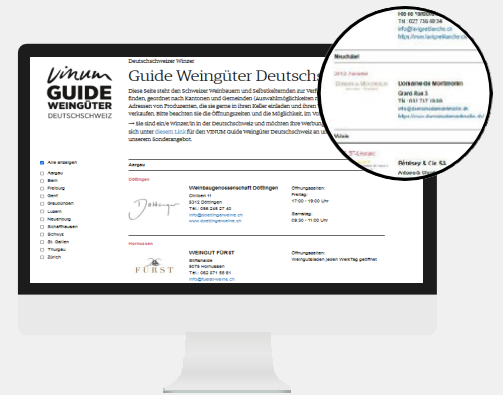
VINUM
GUIDE
WEINGÜTER
DEUTSCHSCHWEIZ

Deutschschweizer Winzer

Guide Weingüter Deutschschw

Diese Seite steht den Schweizer Weinbauern und Selbstkelternden zur Verf finden, geordnet nach Kantonen und Gemeinden (Auswahlmöglichkeiten n Adressen von Produzenten, die sie gerne in ihren Keller einladen und ihnen verkaufen. Bitte beachten sie die Öffnungszeiten und die Möglichkeit, im Vo

— Sie sind eine Winzer/in in der Deutschschweiz und möchten ihre Werbun sich unter diesem Link für den VINUM Guide Weingüter Deutschschweiz an u unseren Sonderangebot.

Alle anzeigen
Aargau
Bern
Fribourg
Genf
Graubünden
Luzern
Neuenburg
Schaffhausen
Schwyz
St. Gallen
Thurgau
Zürich

Aargau

Döttingen

Weinbaugenossenschaft Döttingen
Chilbert 11
5312 Döttingen
Tel.: 056 245 27 40
info@doettingerweine.ch
www.doettingerweine.ch

Öffnungszeiten:
Freitag:
17:00 - 19:00 Uhr

Samstag:
09:00 - 11:00 Uhr

Hornussen

WEINGUT FÜRST
Bifangweg
5075 Hornussen
Tel.: 062 871 58 61
info@fuerstweine.ch

Öffnungszeiten:
Weingutsladen jeden Werktag geöffnet

FÜRST

Tél.: 027 736 60 34
info@caveprilleche.ch
https://www.caveprilleche.ch

Neuchâtel

Domaine Montmollin
Grand Rue 3
Tél.: 032 757 18 80
info@domainedemontmollin.ch
https://www.domainedemontmollin.ch

Valais

Bétrisey & Cie SA